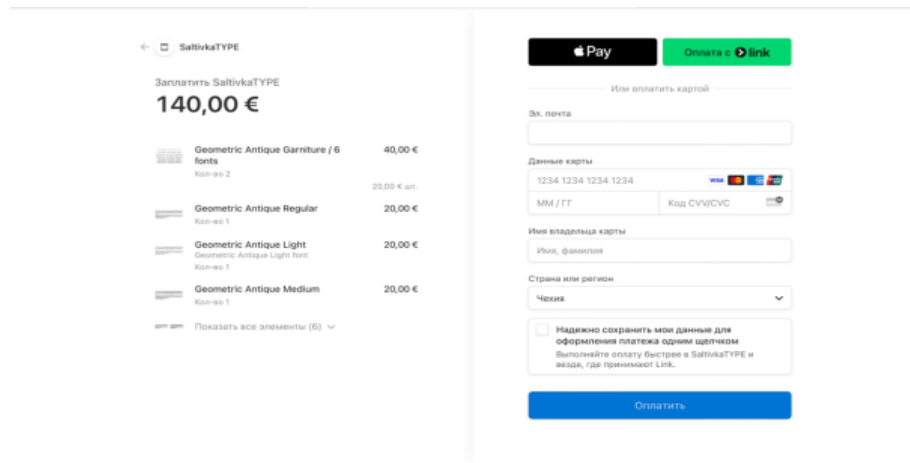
SaltivkaTYPE

Заплатить SaltivkaTYPE

140,00 €

Geometric Antique Garniture / 6 fonts 40,00 €
Кол-во 2
20,00 € шт.

Geometric Antique Regular 20,00 €
Кол-во 1

Geometric Antique Light 20,00 €
Geometric Antique Light font
Кол-во 1

Geometric Antique Medium 20,00 €
Кол-во 1

Показать все элементы (6)

Pay

Оплата с link

Или оплатить картой

Эл. почта

Данные карты

1234 1234 1234 1234

ММ / ГГ

Код CVV/CVC

Имя владельца карты

Имя, фамилия

Страна или регион

Чехия

Надежно сохранить мои данные для оформления платежа одним щелчком

Выполняйте оплату быстрее в SaltivkaTYPE и везде, где принимают Link.

Оплатить